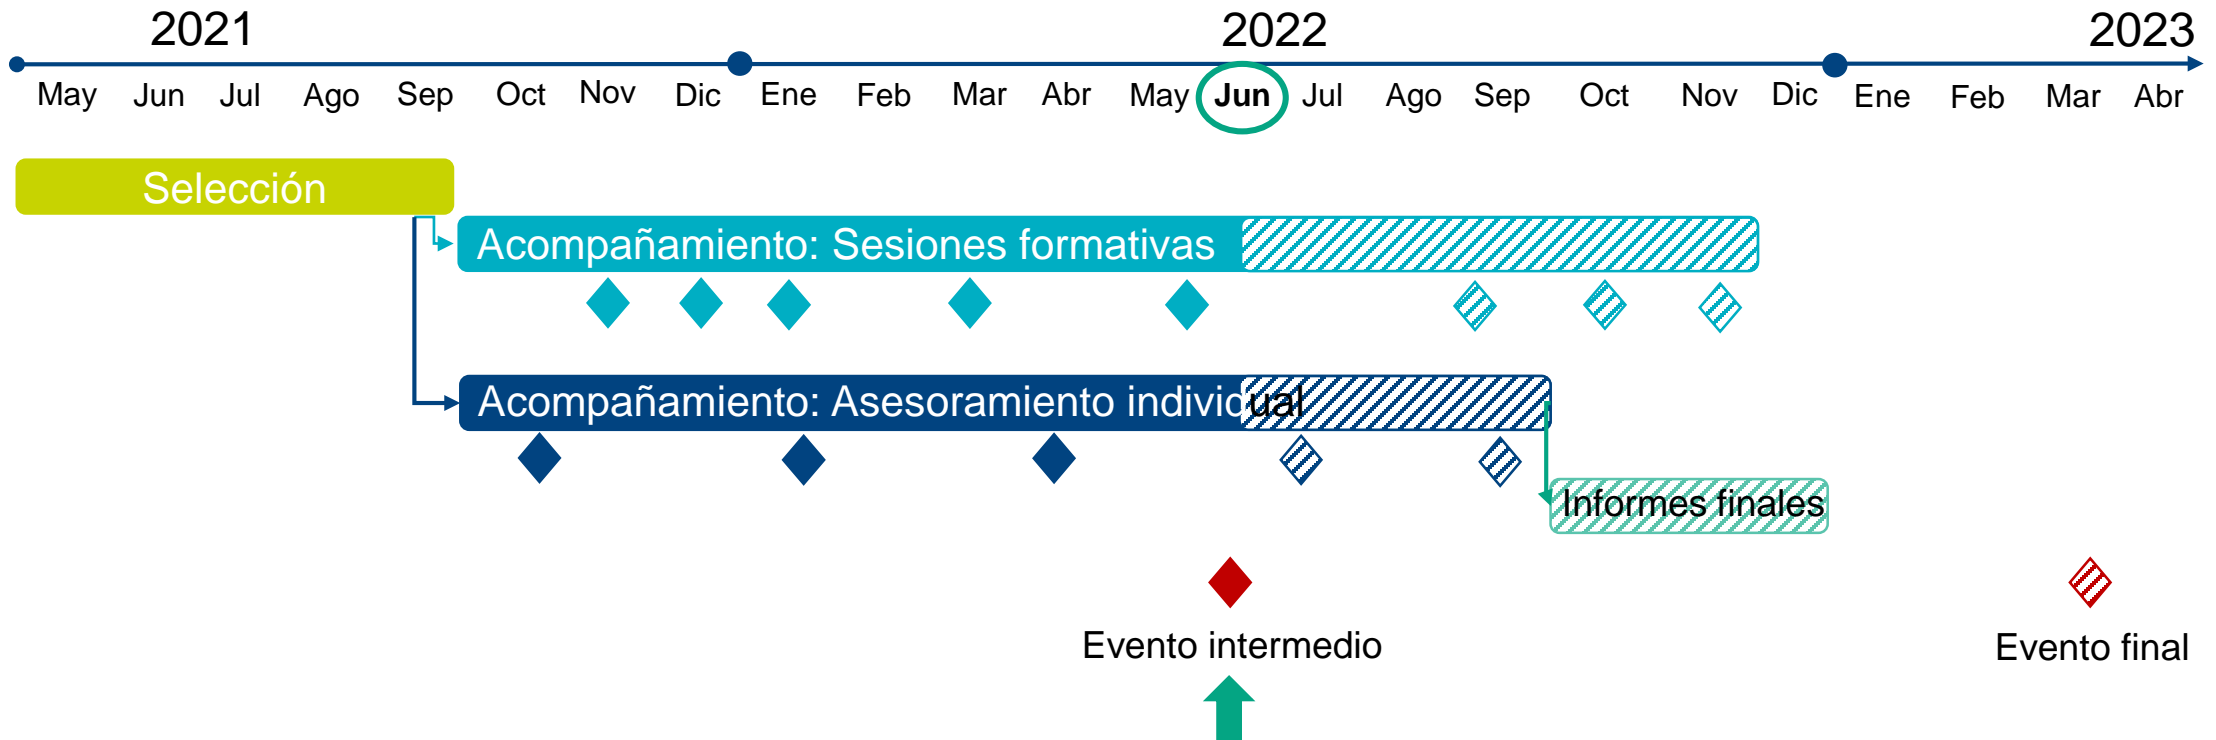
2021

2022

2023

May Jun Jul Ago Sep Oct Nov Dic Ene Feb Mar Abr May Jun Jul Ago Sep Oct Nov Dic Ene Feb Mar Abr

Selección

Acompañamiento: Sesiones formativas

Acompañamiento: Asesoramiento individual

Informes finales

Evento intermedio

Evento final